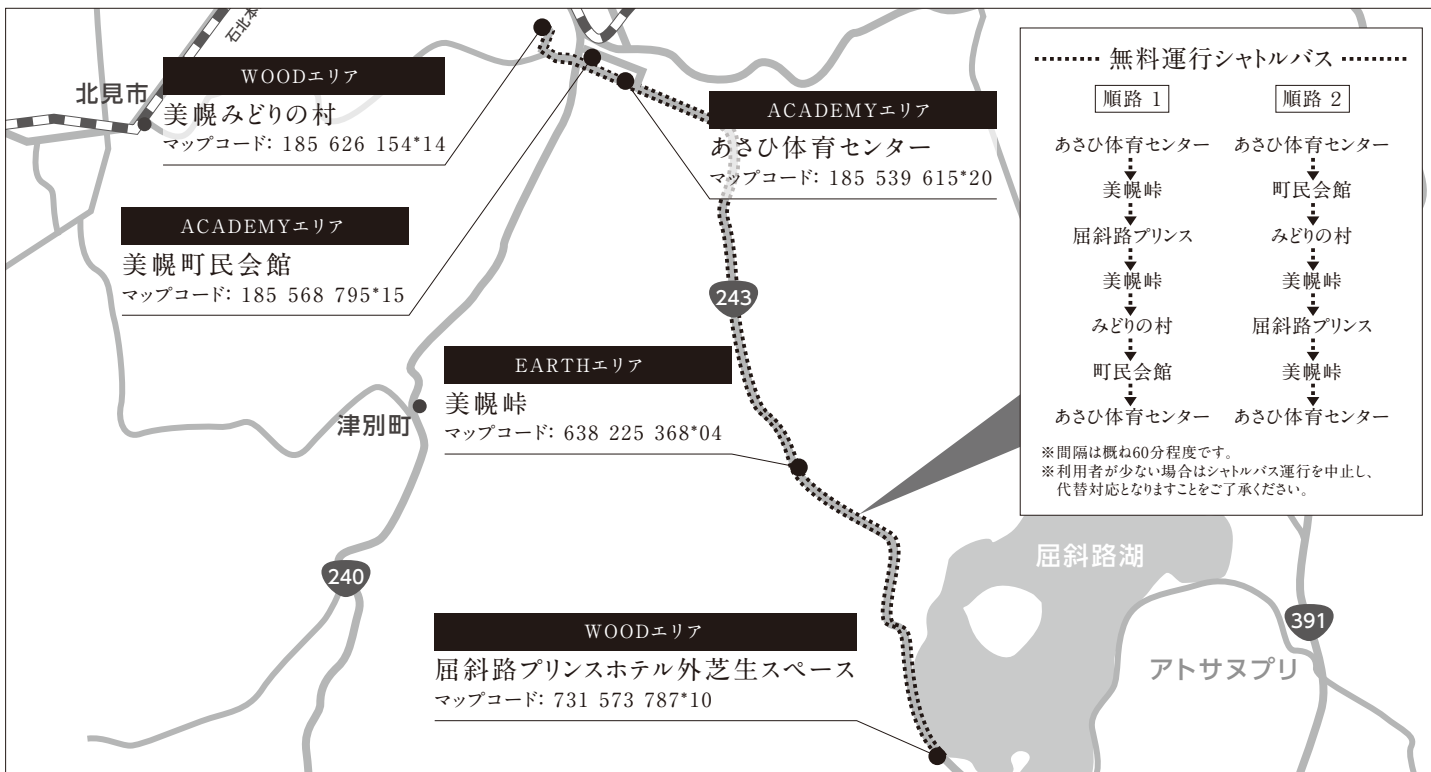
石北本

北見市

WOODエリア
美幌みどりの村
マップコード: 185 626 154*14

ACADEMYエリア
美幌町民会館
マップコード: 185 568 795*15

ACADEMYエリア
あさひ体育センター
マップコード: 185 539 615*20

243

EARTHエリア
美幌峠
マップコード: 638 225 368*04

津別町

240

WOODエリア
屈斜路プリンスホテル外芝生スペース
マップコード: 731 573 787*10

屈斜路湖

391

アトサヌプリ

無料運行シャトルバス

| 順路 1 | 順路 2 |
|---|---|
| あさひ体育センター | あさひ体育センター |
| 美幌峠 | 町民会館 |
| 屈斜路プリンス | みどりの村 |
| 美幌峠 | 美幌峠 |
| みどりの村 | 屈斜路プリンス |
| 町民会館 | 美幌峠 |
| あさひ体育センター | あさひ体育センター |

※間隔は概ね60分程度です。
※利用者が少ない場合はシャトルバス運行を中止し、代替対応となりますことをご了承ください。